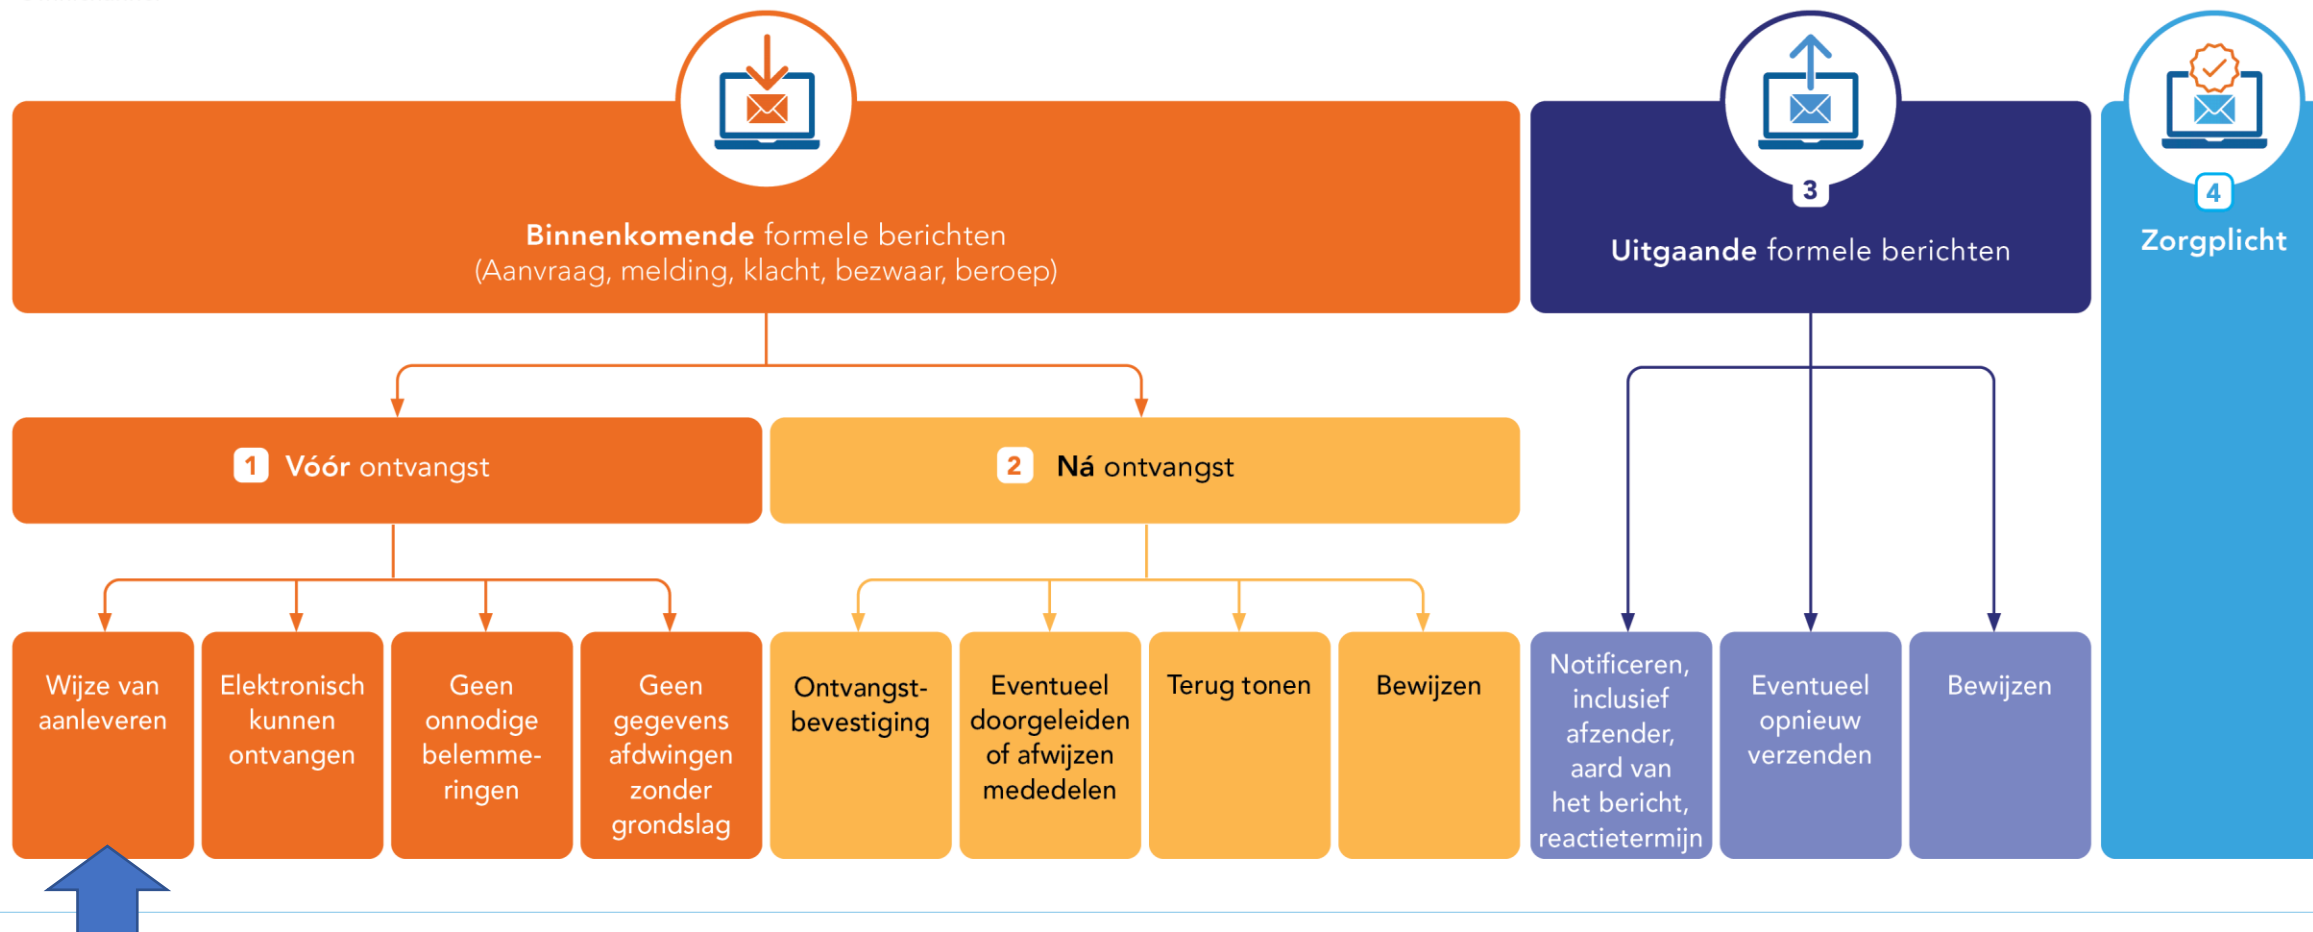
**Binnenkomende** formele berichten
(Aanvraag, melding, klacht, bezwaar, beroep)

3
**Uitgaande** formele berichten

4
**Zorgplicht**

1 **Vóór** ontvangst

2 **Ná** ontvangst

Wijze van aanleveren

Elektronisch kunnen ontvangen

Geen onnodige belemmeringen

Geen gegevens afdwingen zonder grondslag

Ontvangstbevestiging

Eventueel doorgeleiden of afwijzen mededelen

Terug tonen

Bewijzen

Notificeren, inclusief afzender, aard van het bericht, reactietermijn

Eventueel opnieuw verzenden

Bewijzen